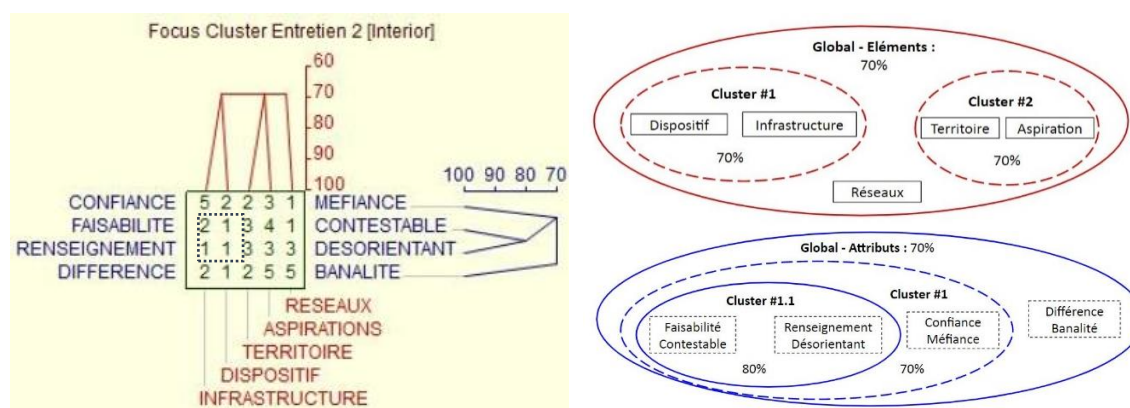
Focus Cluster Entretien 2 [Interior]

60
70
80
90
100

100 90 80 70

| CONFIANCE | 5 | 2 | 2 | 3 | 1 | MEFIANCE |
|---|---|---|---|---|---|---|
| FAISABILITE | 2 | 1 | 3 | 4 | 1 | CONTESTABLE |
| RENSEIGNEMENT | 1 | 1 | 3 | 3 | 3 | DESORIENTANT |
| DIFFERENCE | 2 | 1 | 2 | 5 | 5 | BANALITE |

RESEAUX
ASPIRATIONS
TERRITOIRE
DISPOSITIF
INFRASTRUCTURE

Global - Eléments :
70%

Cluster #1
Dispositif
Infrastructure
70%

Cluster #2
Territoire
Aspiration
70%

Réseaux

Global - Attributs : 70%

Cluster #1.1
Faisabilité Contestable
Renseignement Désorientant
80%

Cluster #1
Confiance Méfiance
70%

Différence Banalité